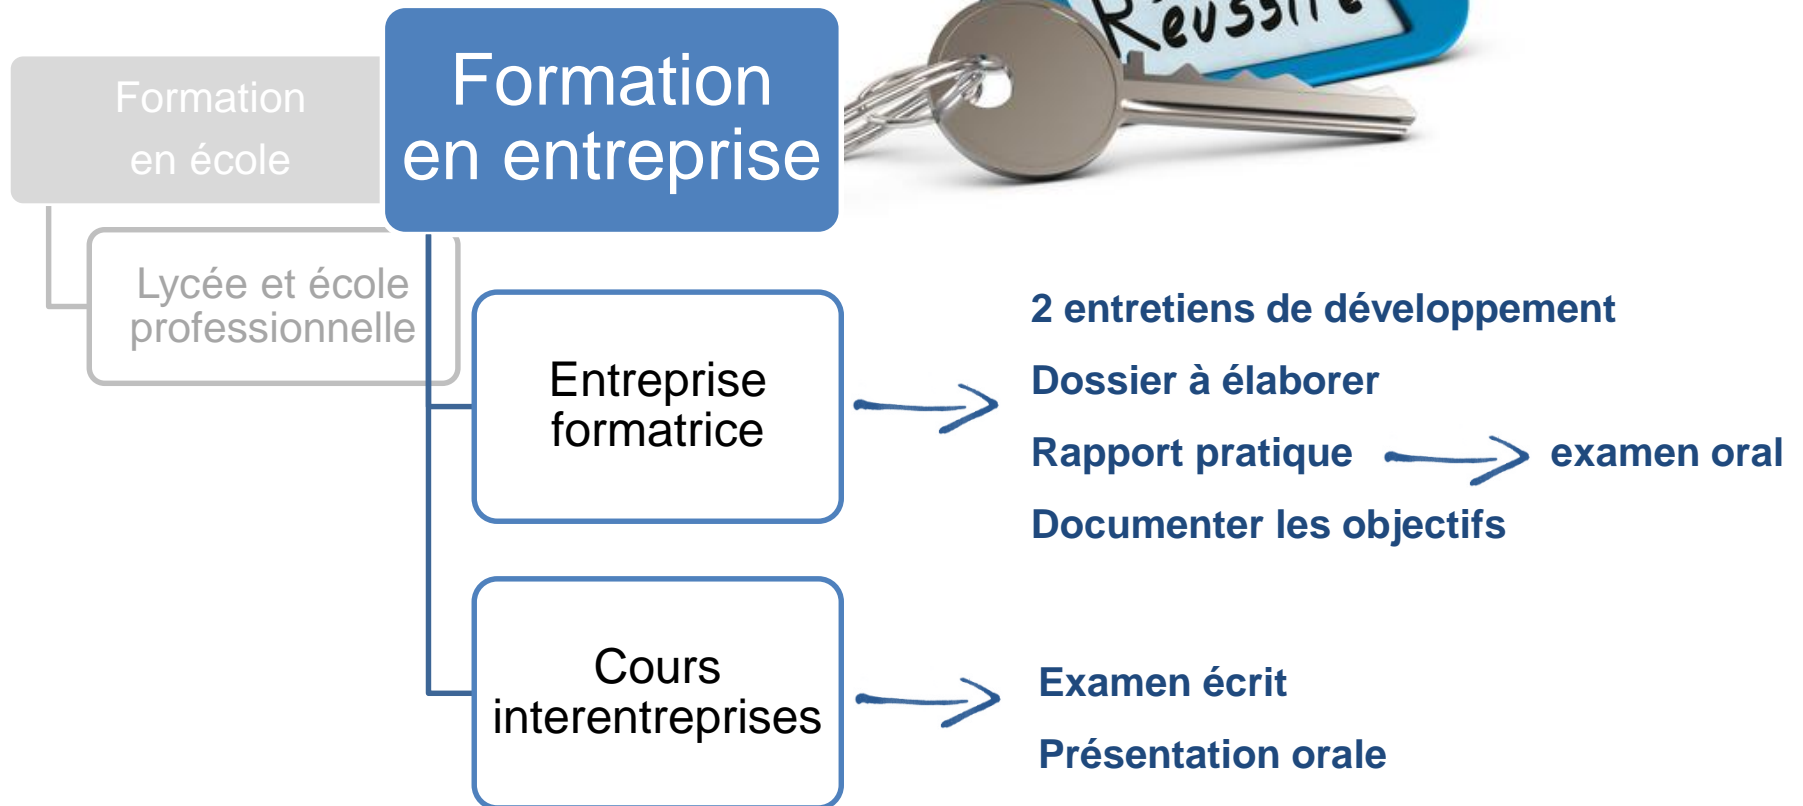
Formation en école

Formation en entreprise

Réussir

Lycée et école professionnelle

Entreprise formatrice

2 entretiens de développement

Dossier à élaborer

Rapport pratique → examen oral

Documenter les objectifs

Cours interentreprises

Examen écrit

Présentation orale